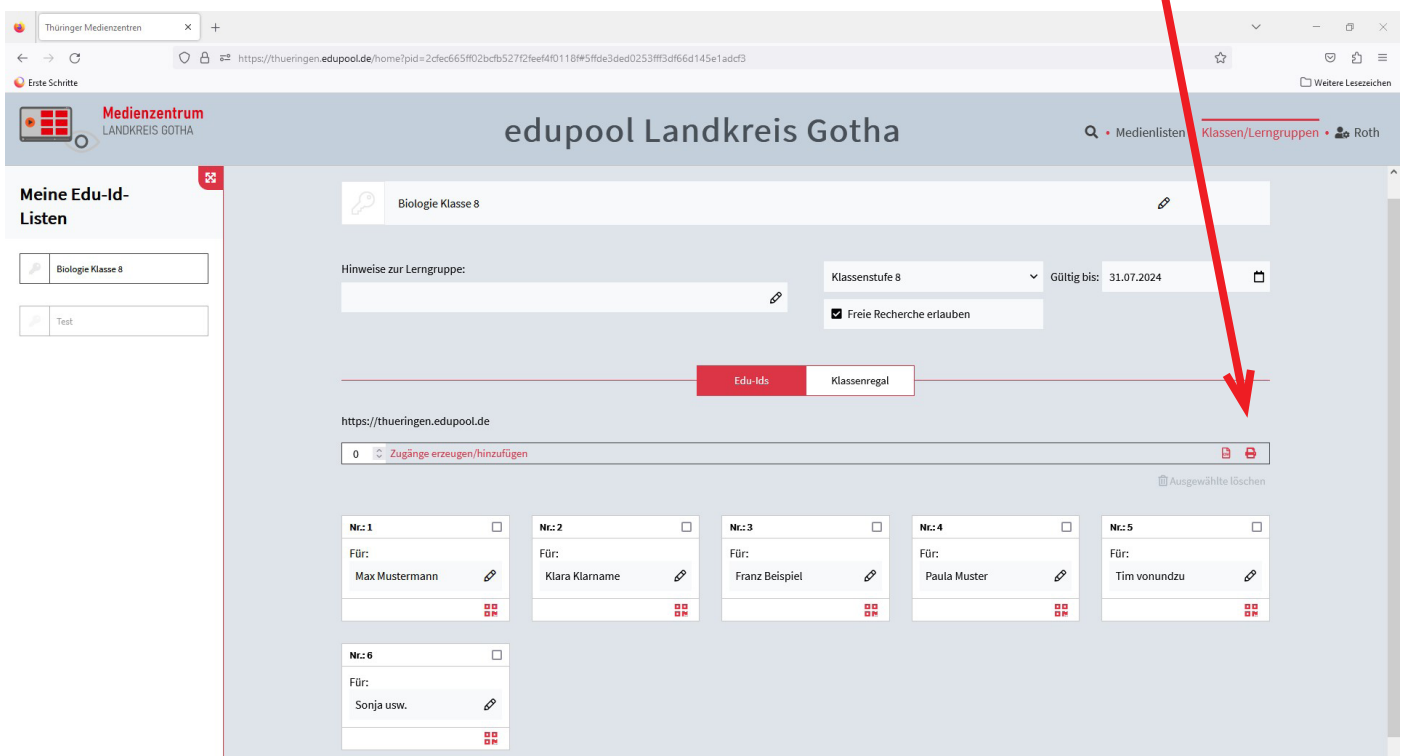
Thüringer Medienzentren

https://thueringen.edupool.de/home?pid=2cfec665ff02bcfb527f2feef4f0118f#5ffde3ded0253fff3df66d145e1adcf3

Erste Schritte

Weitere Lesezeichen

Medienzentrum
LANDKREIS GOTHA

edupool Landkreis Gotha

Medienlisten • Klassen/Lerngruppen • Roth

Meine Edu-Id-Listen

Biologie Klasse 8

Test

Biologie Klasse 8

Hinweise zur Lerngruppe:

Klassenstufe 8

Gültig bis: 31.07.2024

Freie Recherche erlauben

Edu-Ids

Klassenregal

https://thueringen.edupool.de

0 Zugänge erzeugen/hinzufügen

Ausgewählte löschen

Nr.: 1
Für:
Max Mustermann

Nr.: 2
Für:
Klara Klarname

Nr.: 3
Für:
Franz Beispiel

Nr.: 4
Für:
Paula Muster

Nr.: 5
Für:
Tim vonundzu

Nr.: 6
Für:
Sonja usw.